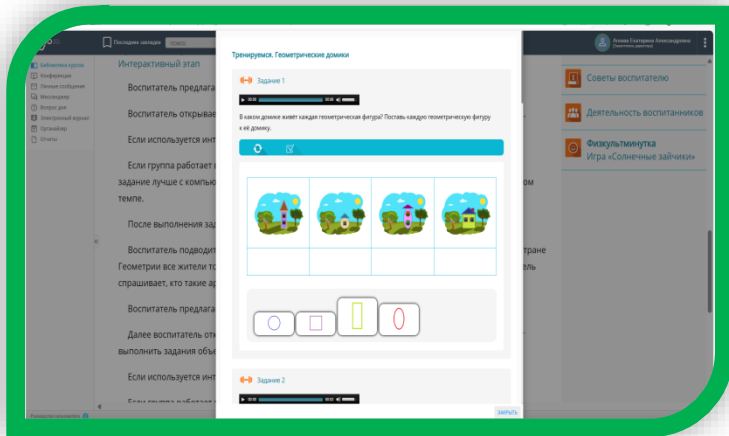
Последние закладки

Библиотека курсов
Конференции
Личные сообщения
Мессенджер
Вопрос дня
Электронный журнал
Органайзер
Отчеты

Интерактивный этап

Воспитатель предлага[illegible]

Воспитатель открывае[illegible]

Если используется инт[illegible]

Если группа работает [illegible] задание лучше с компью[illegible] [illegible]ом темпе.

После выполнения зад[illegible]

Воспитатель подводит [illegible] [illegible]тране Геометрии все жители то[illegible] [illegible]тель спрашивает, кто такие а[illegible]

Воспитатель предлага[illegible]

Далее воспитатель отк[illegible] выполнить задания объе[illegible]

Если используется инт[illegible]

Тренируемся. Геометрические домики

Задание 1

В каком домике живёт каждая геометрическая фигура? Поставь каждую геометрическую фигуру к её домику.

Задание 2

ЗАКРЫТЬ

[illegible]

Советы воспитателю

Деятельность воспитанников

Физкультминутка
Игра «Солнечные зайчики»